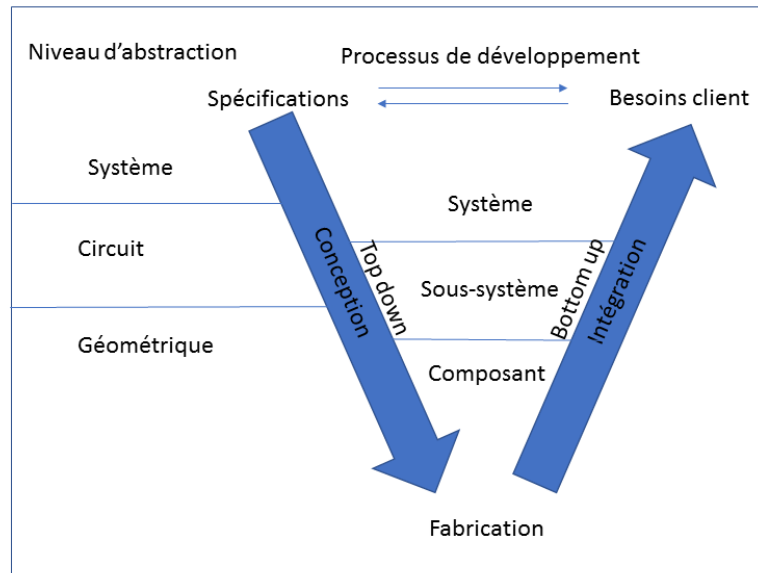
Niveau d'abstraction

Processus de développement

Spécifications

Besoins client

Système

Circuit

Géométrique

Conception

Top down

Système

Sous-système

Composant

Bottom up

Intégration

Fabrication